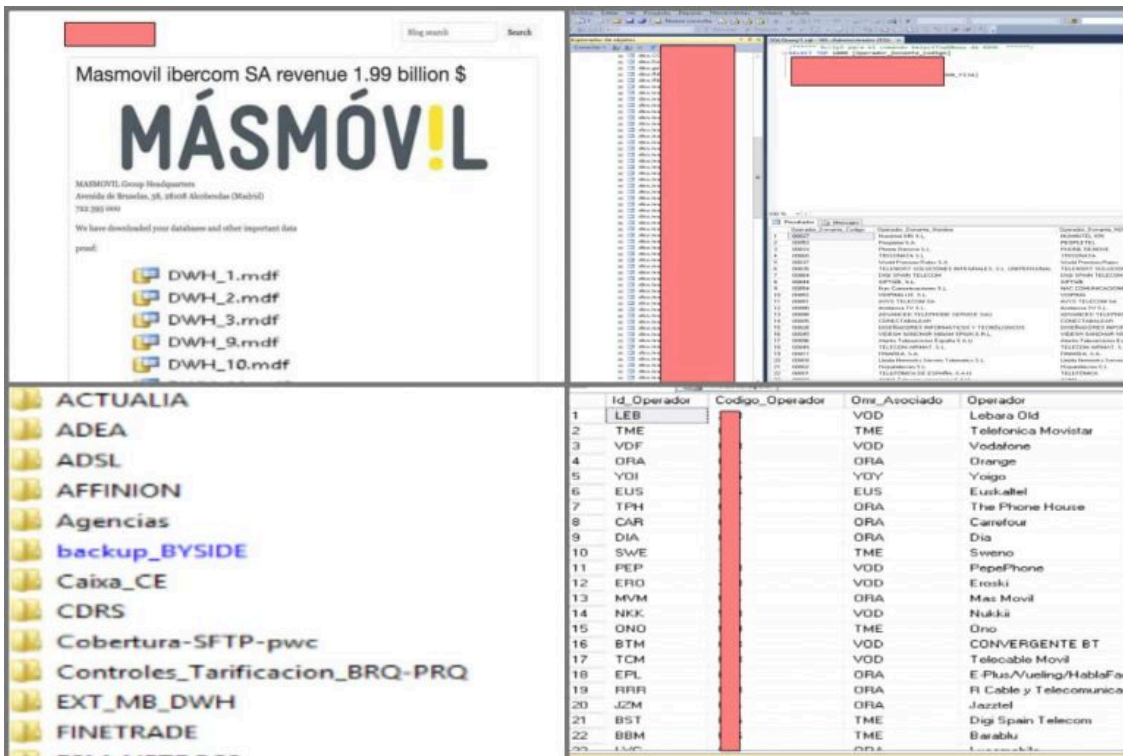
Blog search Search

Masmovil ibercom SA revenue 1.99 billion $

MÁSMÓV!L

MASMOVIL Group Headquarters
Avenida de Bruselas, 38, 28108 Alcobendas (Madrid)
793 393 999

We have downloaded your databases and other important data

proof:

DWH_1.mdf
DWH_2.mdf
DWH_3.mdf
DWH_9.mdf
DWH_10.mdf

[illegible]

ACTUALIA
ADEA
ADSL
AFFINION
Agencias
backup_BYSIDE
Caixa_CE
CDRS
Cobertura-SFTP-pwc
Controles_Tarificacion_BRQ-PRQ
EXT_MB_DWH
FINETRADE

| | Id_Operador | Codigo_Operador | Omr_Asociado | Operador |
|---|---|---|---|---|
| 1 | LEB | | VOD | Lebara Old |
| 2 | TME | | TME | Telefonica Movistar |
| 3 | VDF | | VOD | Vodafone |
| 4 | ORA | | ORA | Orange |
| 5 | YOI | | YOY | Yoigo |
| 6 | EUS | | EUS | Euskaltel |
| 7 | TPH | | ORA | The Phone House |
| 8 | CAR | | ORA | Carrefour |
| 9 | DIA | | ORA | Dia |
| 10 | SWE | | TME | Sweno |
| 11 | PEP | | VOD | PepePhone |
| 12 | ERO | | VOD | Eroski |
| 13 | MVM | | ORA | Mas Movil |
| 14 | NKK | | VOD | Nukkii |
| 15 | ONO | | TME | Ono |
| 16 | BTM | | VOD | CONVERGENTE BT |
| 17 | TCM | | VOD | Telecable Movil |
| 18 | EPL | | ORA | E-Plus/Vueling/HablaFa |
| 19 | RRR | | ORA | R Cable y Telecomunica |
| 20 | JZM | | ORA | Jazztel |
| 21 | BST | | TME | Digi Spain Telecom |
| 22 | BBM | | TME | Barablu |